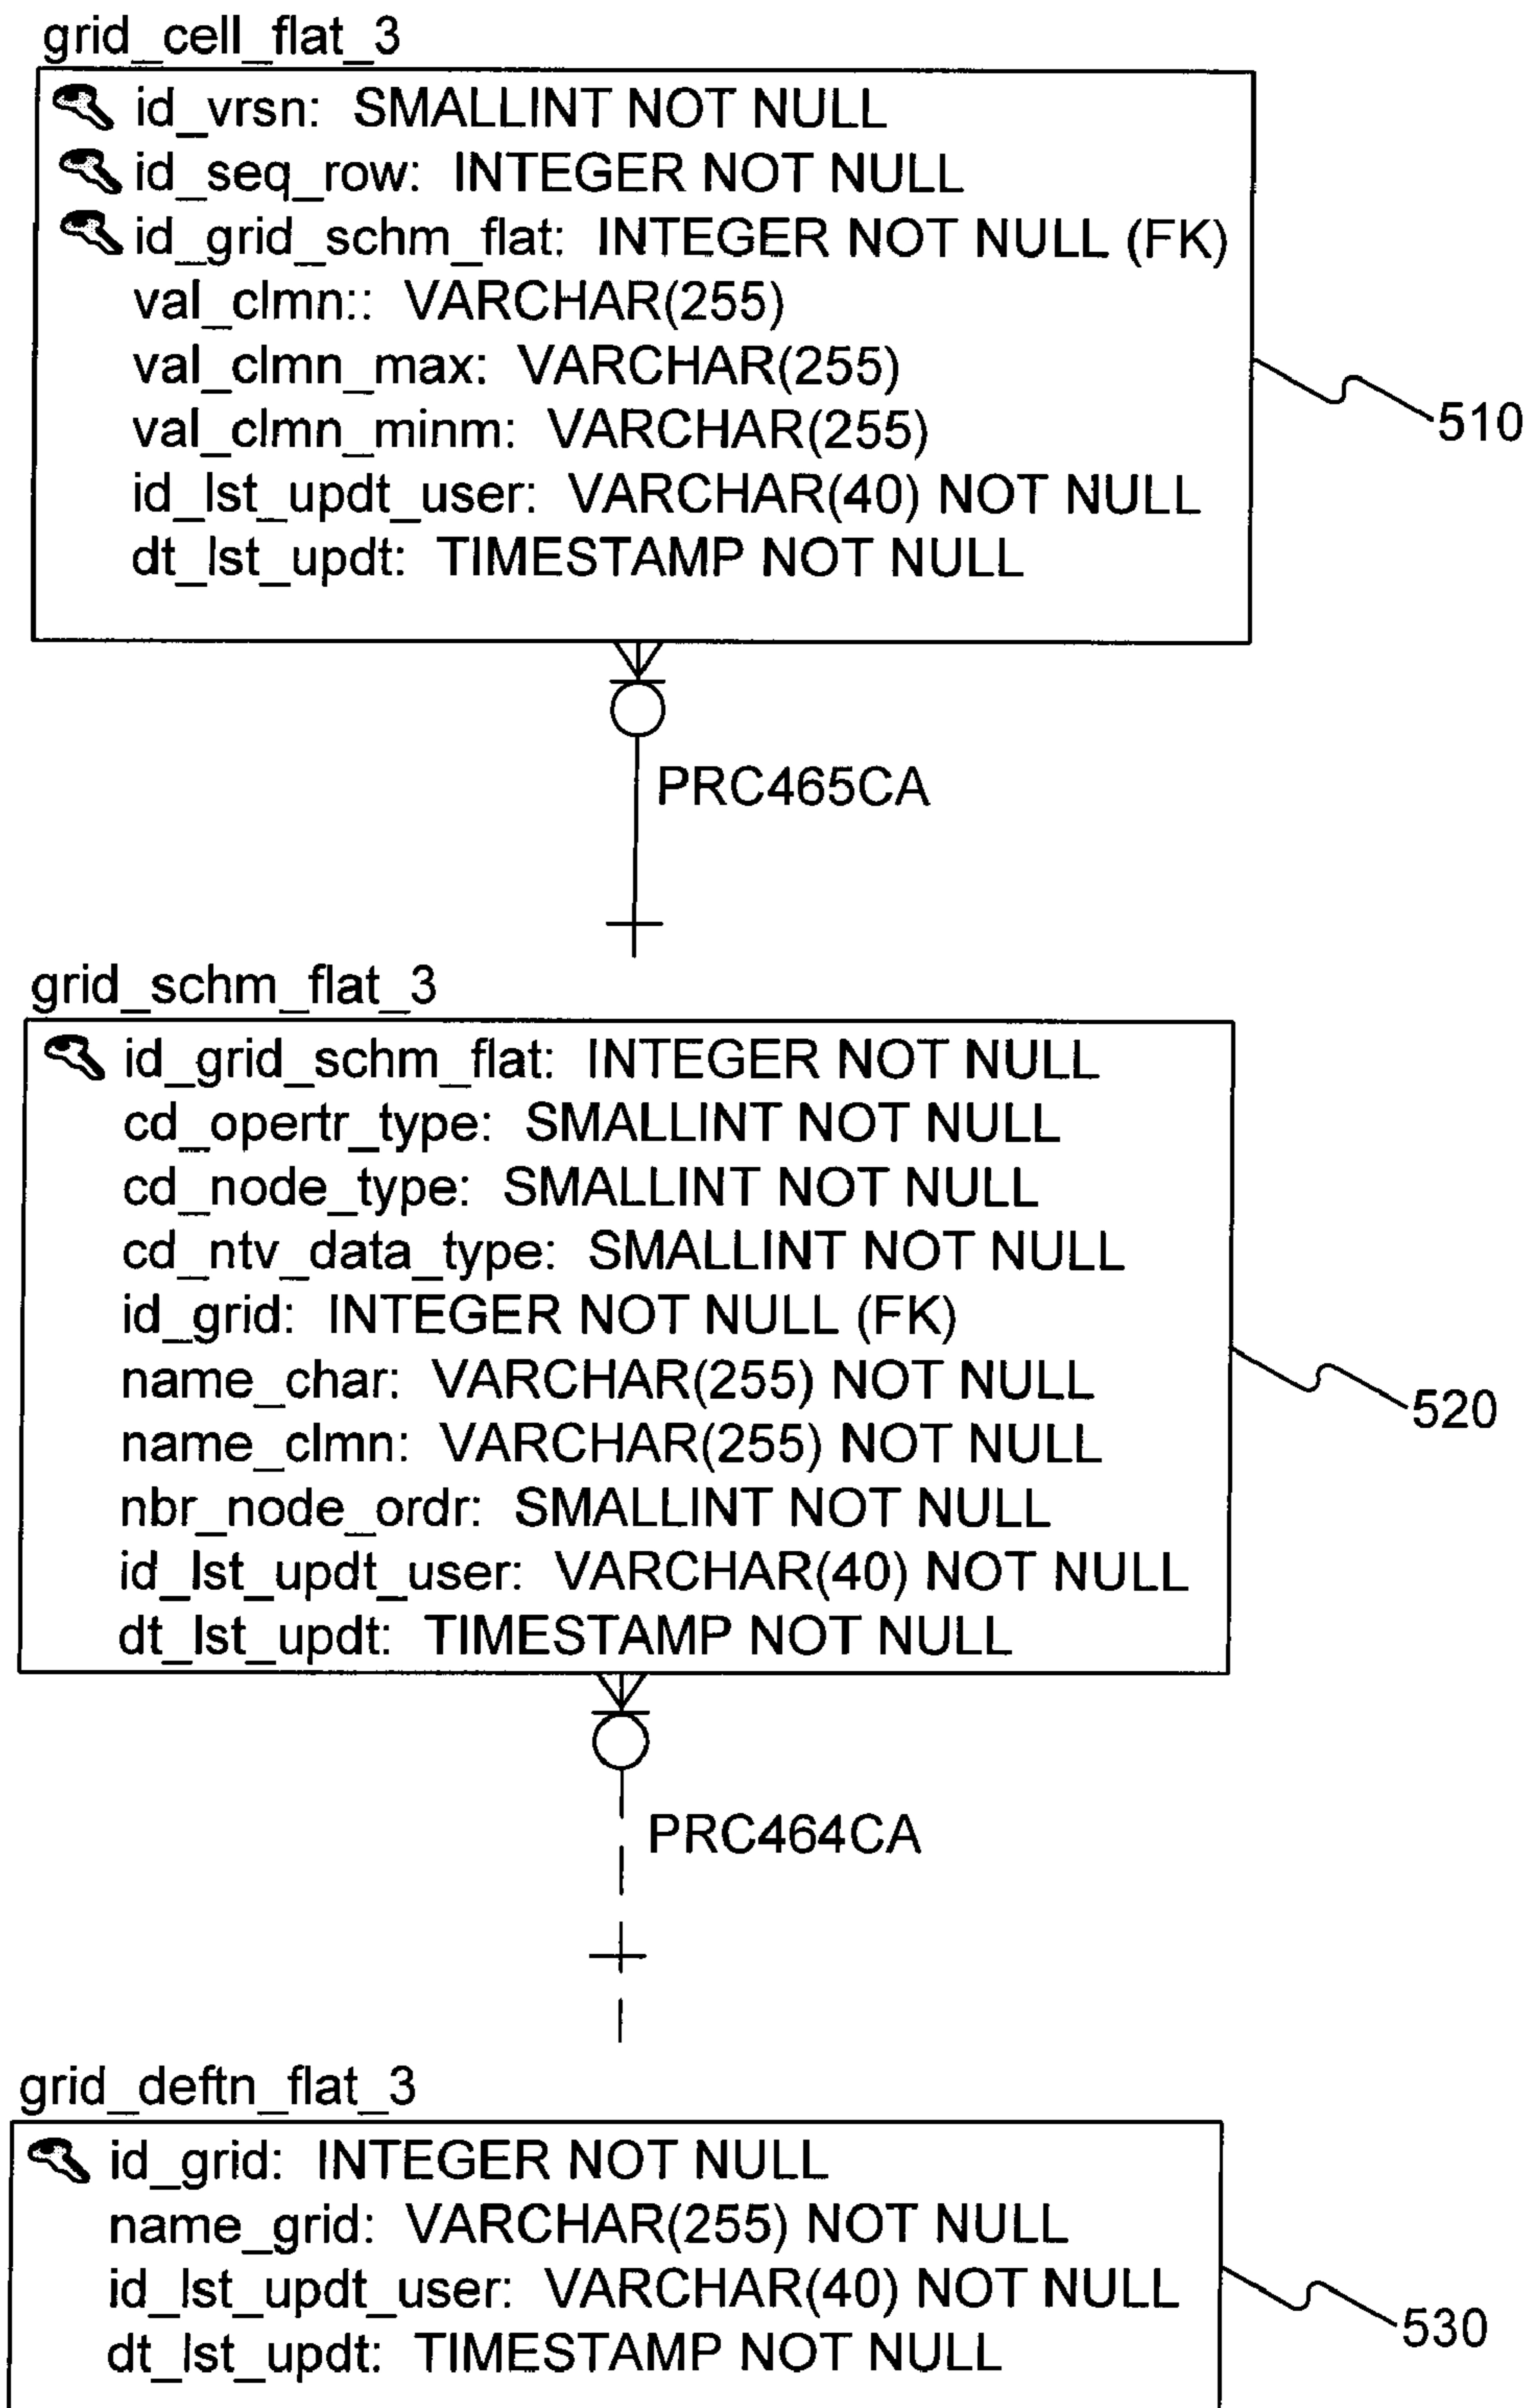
grid_cell_flat_3

id_vrsn: SMALLINT NOT NULL
id_seq_row: INTEGER NOT NULL
id_grid_schm_flat: INTEGER NOT NULL (FK)
val_clmn:: VARCHAR(255)
val_clmn_max: VARCHAR(255)
val_clmn_minm: VARCHAR(255)
id_lst_updt_user: VARCHAR(40) NOT NULL
dt_lst_updt: TIMESTAMP NOT NULL

510

PRC465CA

grid_schm_flat_3

id_grid_schm_flat: INTEGER NOT NULL
cd_opertr_type: SMALLINT NOT NULL
cd_node_type: SMALLINT NOT NULL
cd_ntv_data_type: SMALLINT NOT NULL
id_grid: INTEGER NOT NULL (FK)
name_char: VARCHAR(255) NOT NULL
name_clmn: VARCHAR(255) NOT NULL
nbr_node_ordr: SMALLINT NOT NULL
id_lst_updt_user: VARCHAR(40) NOT NULL
dt_lst_updt: TIMESTAMP NOT NULL

520

PRC464CA

grid_deftn_flat_3

id_grid: INTEGER NOT NULL
name_grid: VARCHAR(255) NOT NULL
id_lst_updt_user: VARCHAR(40) NOT NULL
dt_lst_updt: TIMESTAMP NOT NULL

530